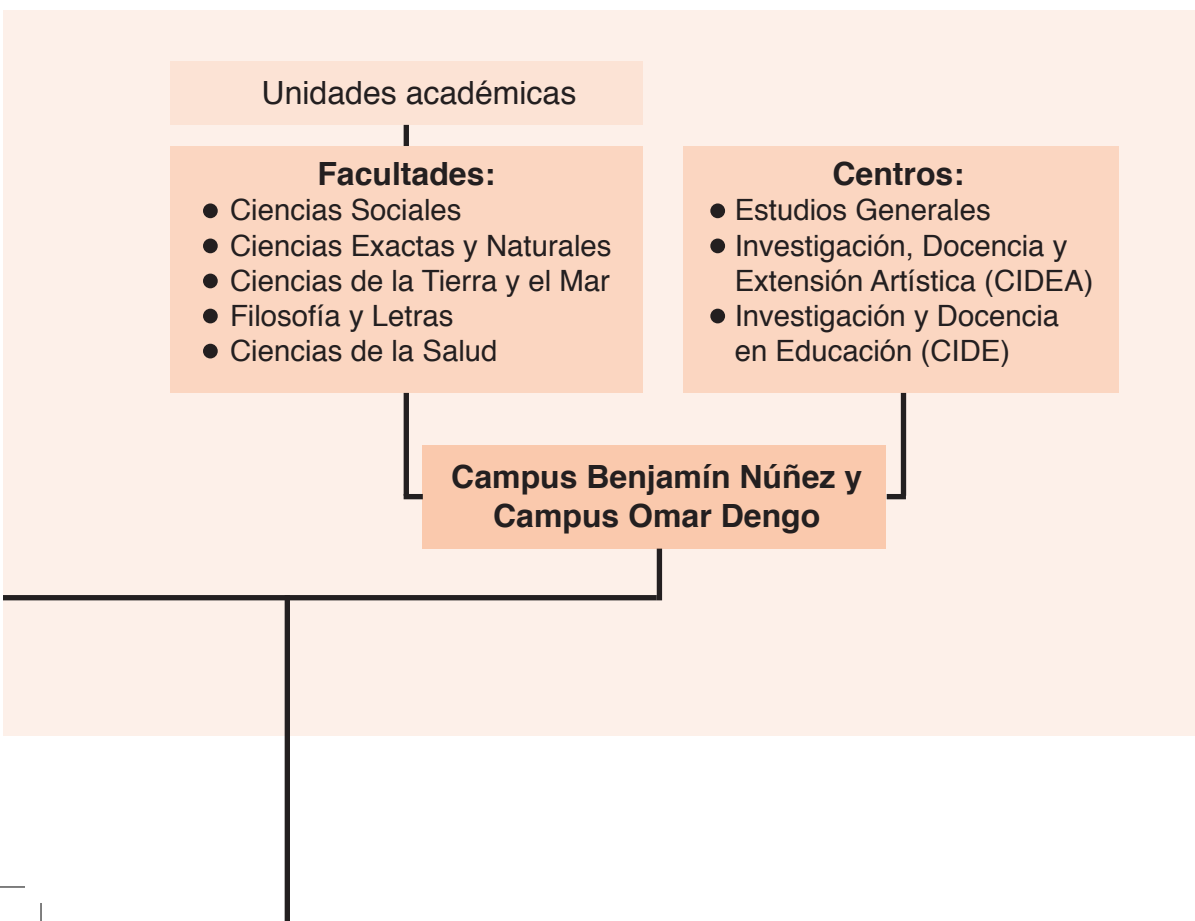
Unidades académicas

**Facultades:**
- Ciencias Sociales
- Ciencias Exactas y Naturales
- Ciencias de la Tierra y el Mar
- Filosofía y Letras
- Ciencias de la Salud

**Centros:**
- Estudios Generales
- Investigación, Docencia y Extensión Artística (CIDEA)
- Investigación y Docencia en Educación (CIDE)

**Campus Benjamín Núñez y Campus Omar Dengo**